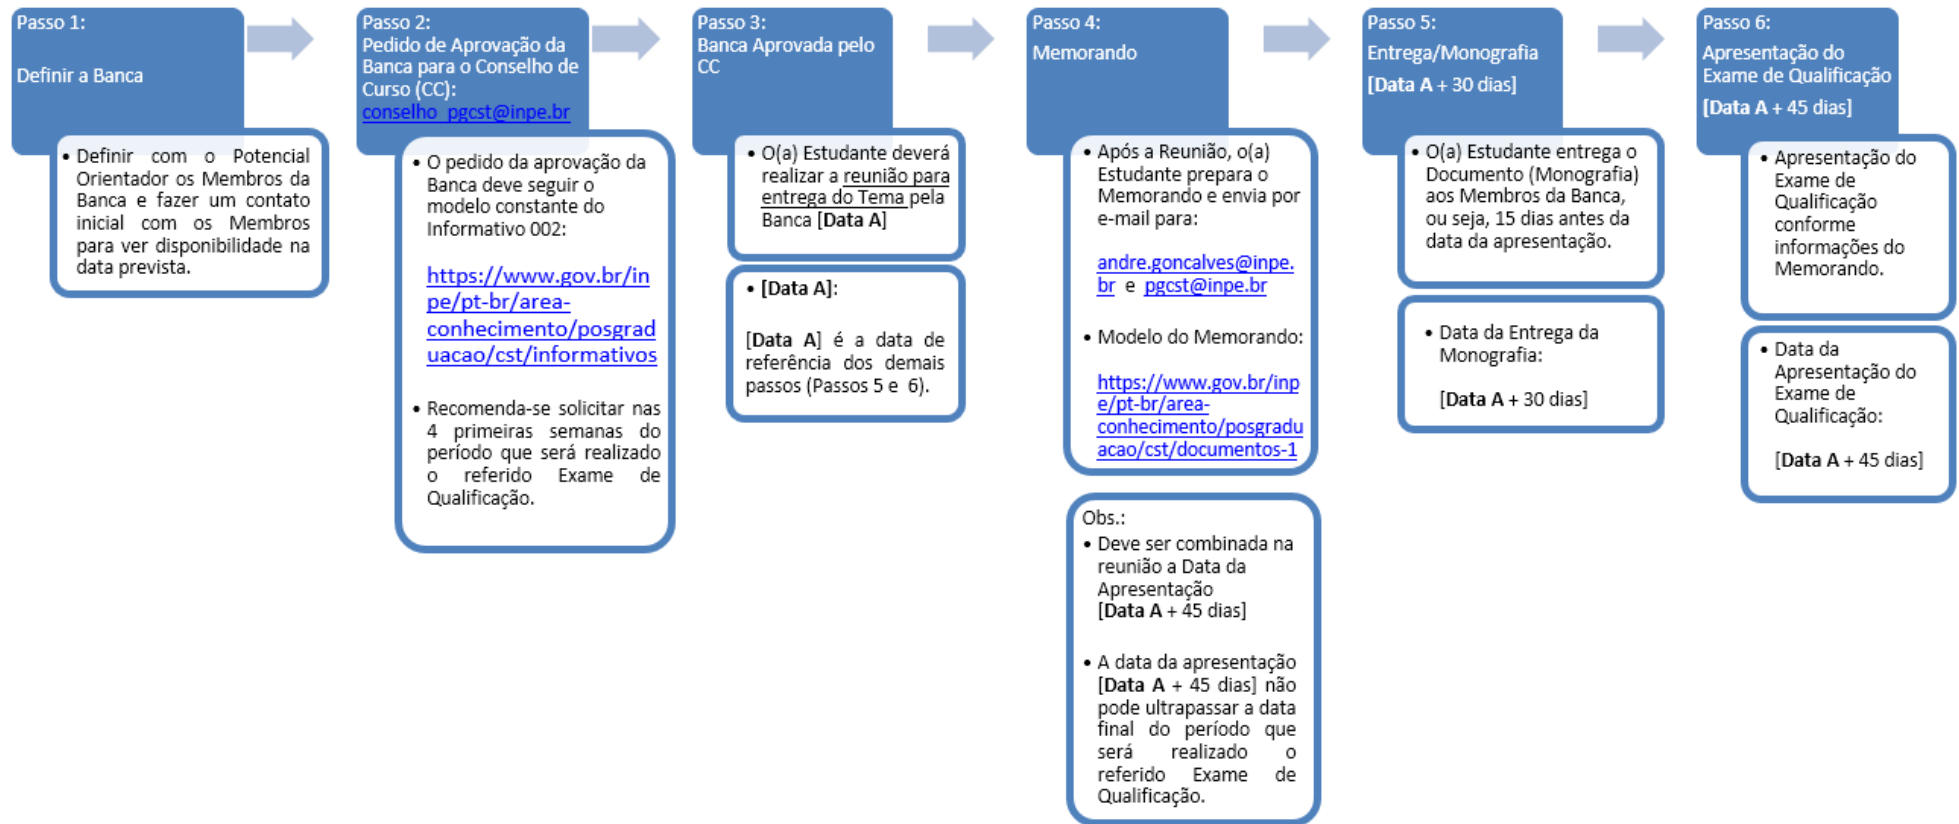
Passo 1:

Definir a Banca

• Definir com o Potencial Orientador os Membros da Banca e fazer um contato inicial com os Membros para ver disponibilidade na data prevista.

Passo 2:
Pedido de Aprovação da Banca para o Conselho de Curso (CC):
conselho_pgcst@inpe.br

• O pedido da aprovação da Banca deve seguir o modelo constante do Informativo 002:

https://www.gov.br/inpe/pt-br/area-conhecimento/posgraduacao/cst/informativos

• Recomenda-se solicitar nas 4 primeiras semanas do período que será realizado o referido Exame de Qualificação.

Passo 3:
Banca Aprovada pelo CC

• O(a) Estudante deverá realizar a reunião para entrega do Tema pela Banca **[Data A]**

• **[Data A]**:

**[Data A]** é a data de referência dos demais passos (Passos 5 e 6).

Passo 4:
Memorando

• Após a Reunião, o(a) Estudante prepara o Memorando e envia por e-mail para:

andre.goncalves@inpe.br e pgcst@inpe.br

• Modelo do Memorando:

https://www.gov.br/inpe/pt-br/area-conhecimento/posgraduacao/cst/documentos-1

Obs.:
• Deve ser combinada na reunião a Data da Apresentação
**[Data A** + 45 dias]

• A data da apresentação **[Data A** + 45 dias] não pode ultrapassar a data final do período que será realizado o referido Exame de Qualificação.

Passo 5:
Entrega/Monografia
**[Data A** + 30 dias]

• O(a) Estudante entrega o Documento (Monografia) aos Membros da Banca, ou seja, 15 dias antes da data da apresentação.

• Data da Entrega da Monografia:

**[Data A** + 30 dias]

Passo 6:
Apresentação do Exame de Qualificação
**[Data A** + 45 dias]

• Apresentação do Exame de Qualificação conforme informações do Memorando.

• Data da Apresentação do Exame de Qualificação:

**[Data A** + 45 dias]